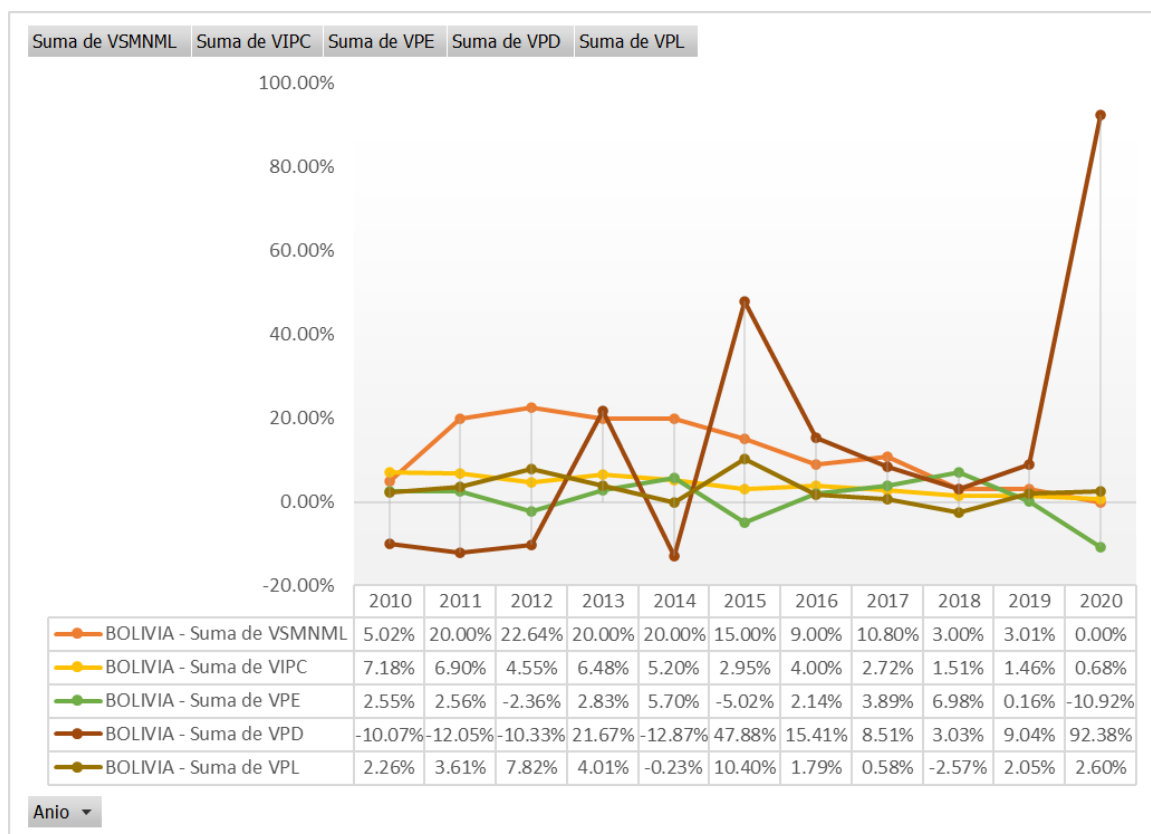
Suma de VSMNML | Suma de VIPC | Suma de VPE | Suma de VPD | Suma de VPL

100.00%
80.00%
60.00%
40.00%
20.00%
0.00%
-20.00%

| | 2010 | 2011 | 2012 | 2013 | 2014 | 2015 | 2016 | 2017 | 2018 | 2019 | 2020 |
|---|---|---|---|---|---|---|---|---|---|---|---|
| BOLIVIA - Suma de VSMNML | 5.02% | 20.00% | 22.64% | 20.00% | 20.00% | 15.00% | 9.00% | 10.80% | 3.00% | 3.01% | 0.00% |
| BOLIVIA - Suma de VIPC | 7.18% | 6.90% | 4.55% | 6.48% | 5.20% | 2.95% | 4.00% | 2.72% | 1.51% | 1.46% | 0.68% |
| BOLIVIA - Suma de VPE | 2.55% | 2.56% | -2.36% | 2.83% | 5.70% | -5.02% | 2.14% | 3.89% | 6.98% | 0.16% | -10.92% |
| BOLIVIA - Suma de VPD | -10.07% | -12.05% | -10.33% | 21.67% | -12.87% | 47.88% | 15.41% | 8.51% | 3.03% | 9.04% | 92.38% |
| BOLIVIA - Suma de VPL | 2.26% | 3.61% | 7.82% | 4.01% | -0.23% | 10.40% | 1.79% | 0.58% | -2.57% | 2.05% | 2.60% |

Anio